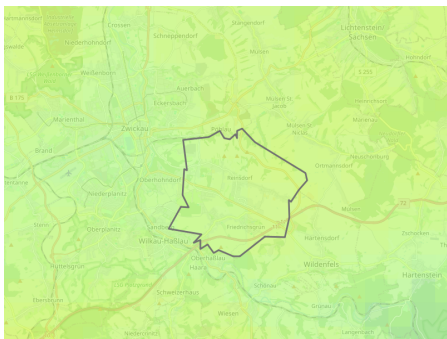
Hartmannsdorf
Crossen
Stangendorf
Lichtenstein/Sachsen
Niederhohndorf
Schneppendorf
Mülsen
Weißenborn
Auerbach
Mülsen St. Jacob
B 175
Marienthal
Eckersbach
Zwickau
Cainsdorf
Mülsen St. Niclas
Ortmannsdorf
Brand
Oberhohndorf
Reinsdorf
Neuschönburg
Niederplanitz
Mosel
Oberplanitz
Wilkau-Haßlau
Friedrichsgrün
Hartensdorf
Zschocken
Culitzsch
Silberstraße
Wildenfels
Hartenstein
Schönau
Langenbach
Wiesen
Schönheide
Grünau
Langenbach